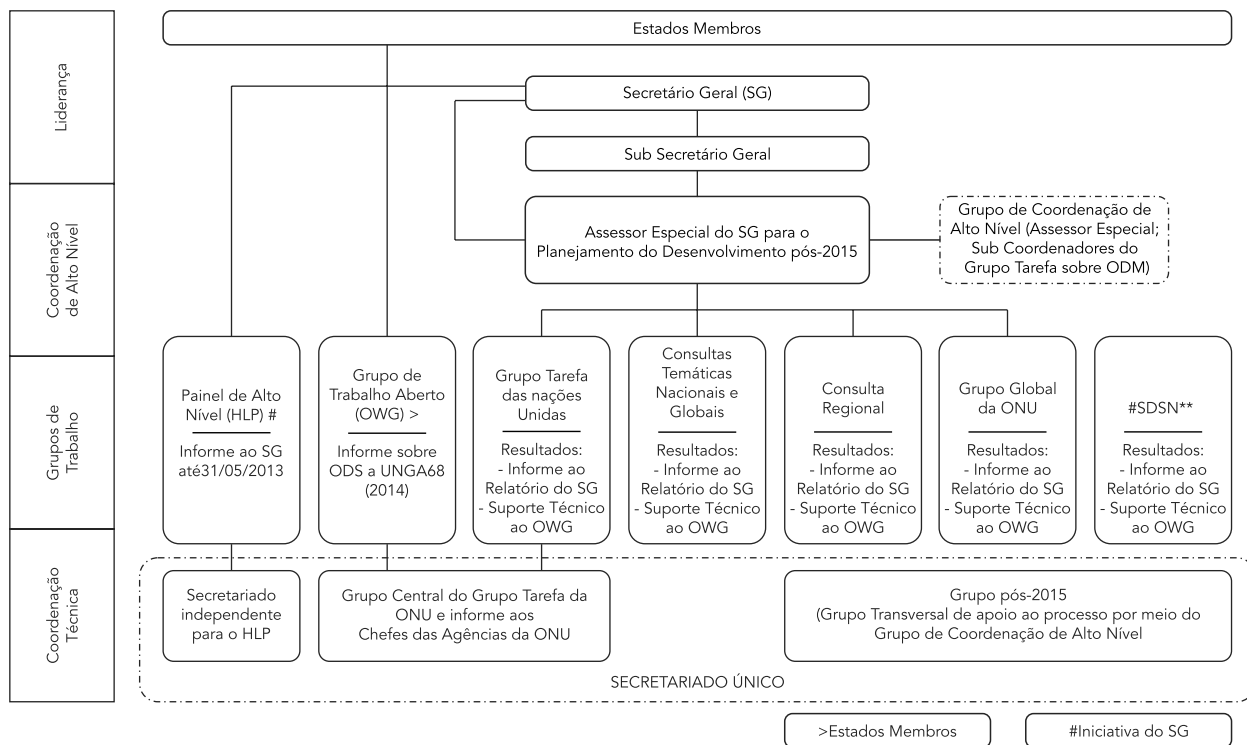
Liderança

Coordenação de Alto Nível

Grupos de Trabalho

Coordenação Técnica

Estados Membros

Secretário Geral (SG)

Sub Secretário Geral

Assessor Especial do SG para o Planejamento do Desenvolvimento pós-2015

Grupo de Coordenação de Alto Nível (Assessor Especial; Sub Coordenadores do Grupo Tarefa sobre ODM)

Painel de Alto Nível (HLP) #
Informe ao SG até31/05/2013

Grupo de Trabalho Aberto (OWG) >
Informe sobre ODS a UNGA68 (2014)

Grupo Tarefa das nações Unidas
Resultados:
- Informe ao Relatório do SG
- Suporte Técnico ao OWG

Consultas Temáticas Nacionais e Globais
Resultados:
- Informe ao Relatório do SG
- Suporte Técnico ao OWG

Consulta Regional
Resultados:
- Informe ao Relatório do SG
- Suporte Técnico ao OWG

Grupo Global da ONU
Resultados:
- Informe ao Relatório do SG
- Suporte Técnico ao OWG

#SDSN**
Resultados:
- Informe ao Relatório do SG
- Suporte Técnico ao OWG

Secretariado independente para o HLP

Grupo Central do Grupo Tarefa da ONU e informe aos Chefes das Agências da ONU

Grupo pós-2015
(Grupo Transversal de apoio ao processo por meio do Grupo de Coordenação de Alto Nível

SECRETARIADO ÚNICO

>Estados Membros

#Iniciativa do SG